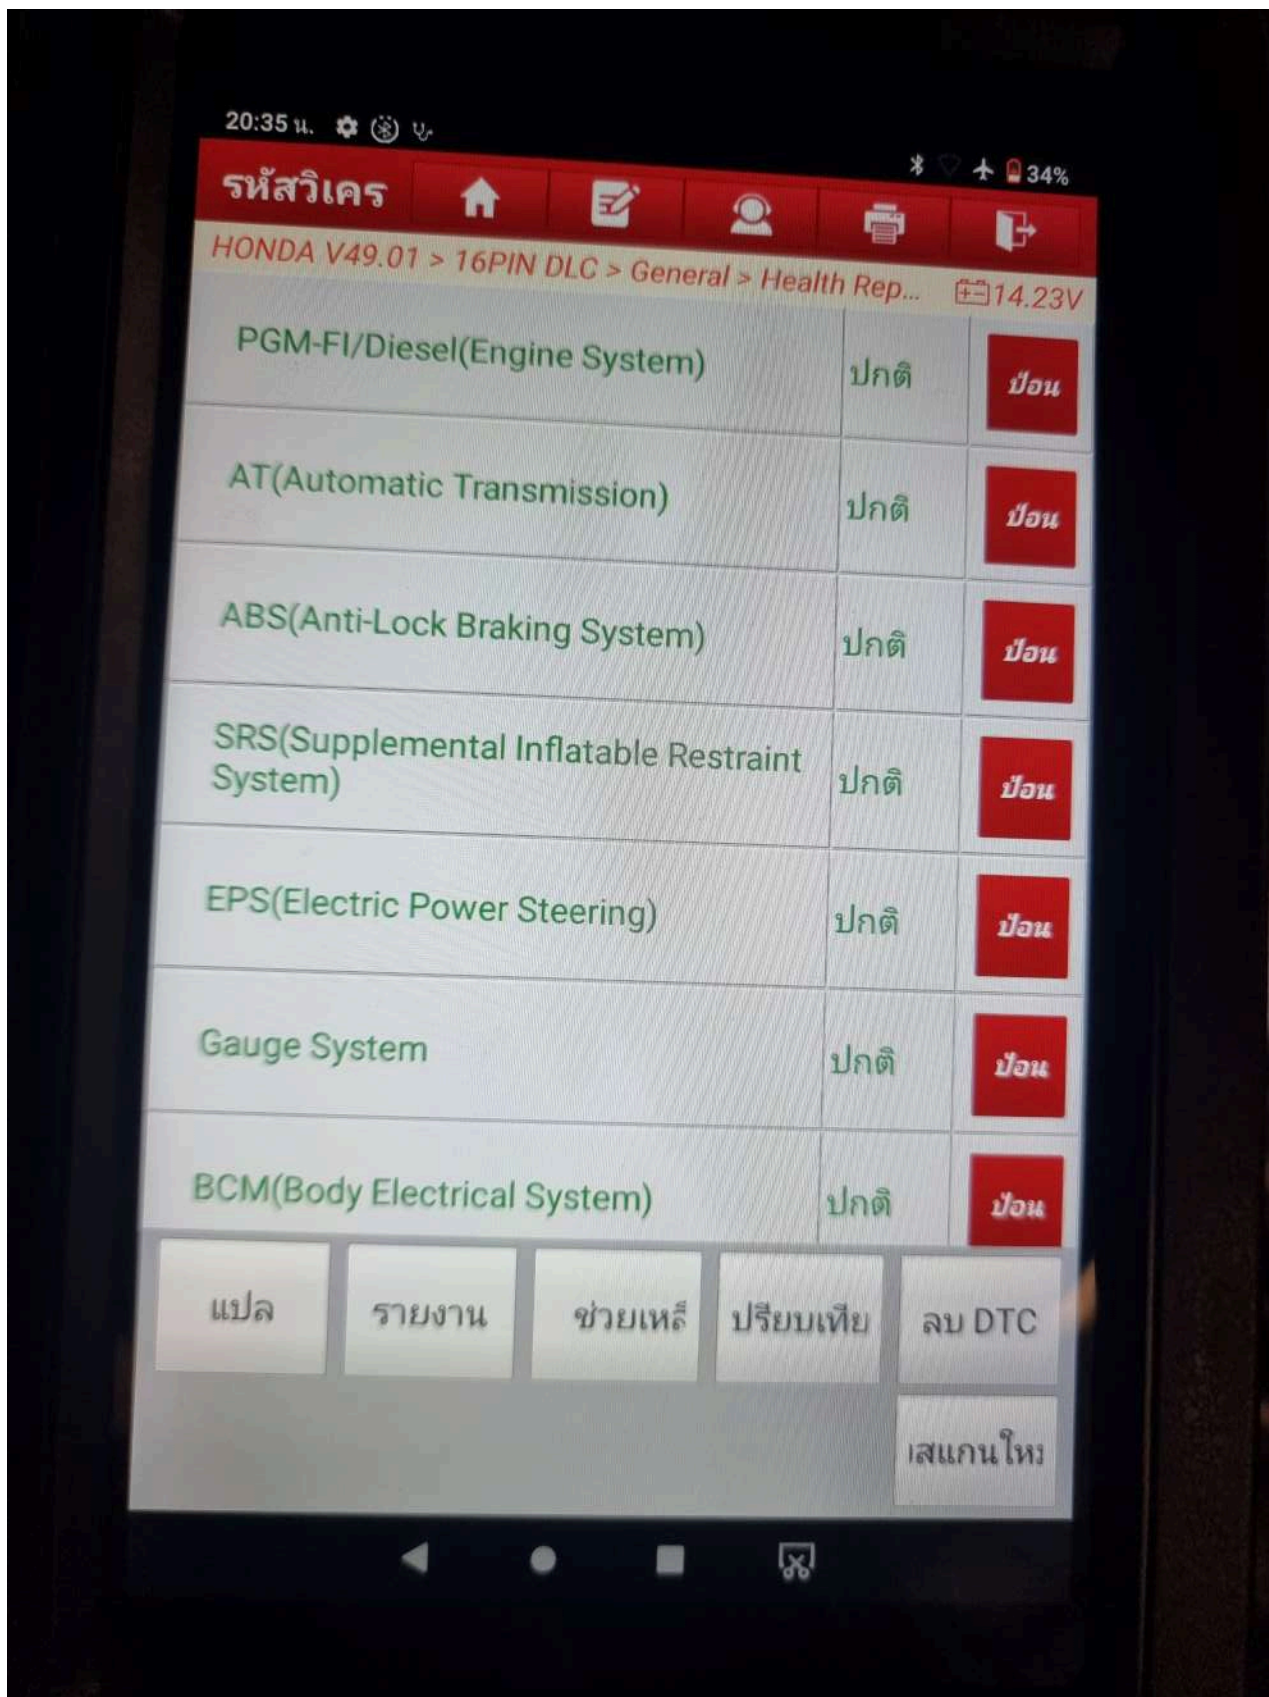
20:35 น.

34%

รหัสวิเคร

HONDA V49.01 > 16PIN DLC > General > Health Rep...

14.23V

| | | |
|---|---|---|
| PGM-FI/Diesel(Engine System) | ปกติ | ป้อน |
| AT(Automatic Transmission) | ปกติ | ป้อน |
| ABS(Anti-Lock Braking System) | ปกติ | ป้อน |
| SRS(Supplemental Inflatable Restraint System) | ปกติ | ป้อน |
| EPS(Electric Power Steering) | ปกติ | ป้อน |
| Gauge System | ปกติ | ป้อน |
| BCM(Body Electrical System) | ปกติ | ป้อน |

แปล

รายงาน

ช่วยเหลื

ปรียบเทีย

ลบ DTC

เสแกนใหม่